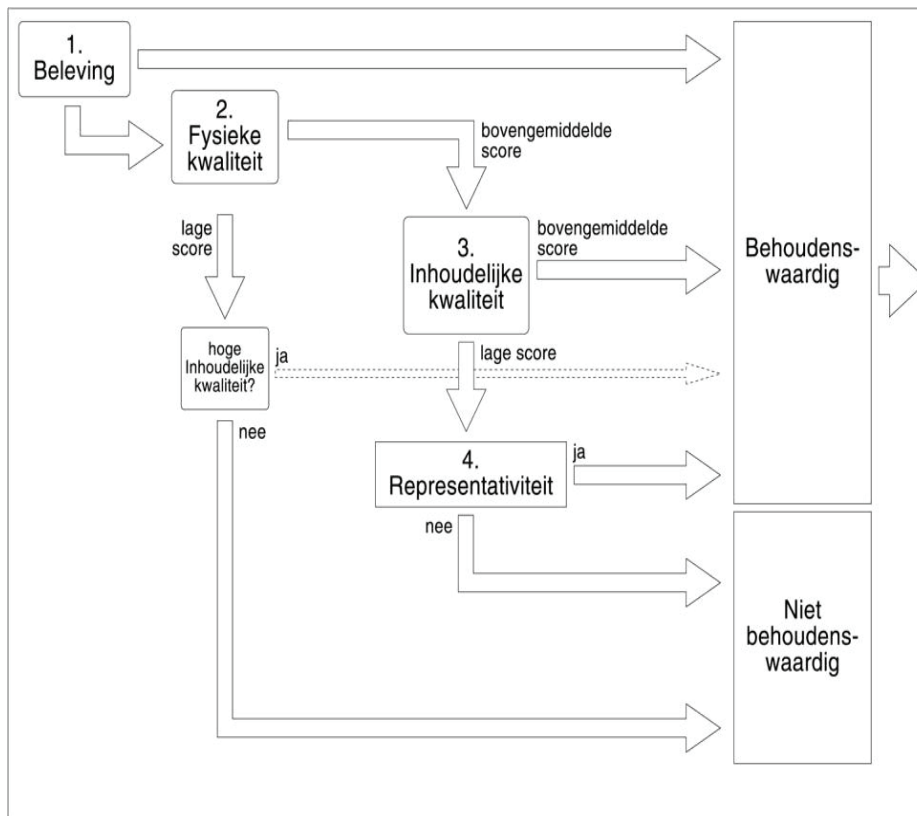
1. Beleving

2. Fysieke kwaliteit

bovengemiddelde score

lage score

3. Inhoudelijke kwaliteit

bovengemiddelde score

Behoudenswaardig

hoge Inhoudelijke kwaliteit?

ja

lage score

nee

4. Representativiteit

ja

nee

Niet behoudenswaardig